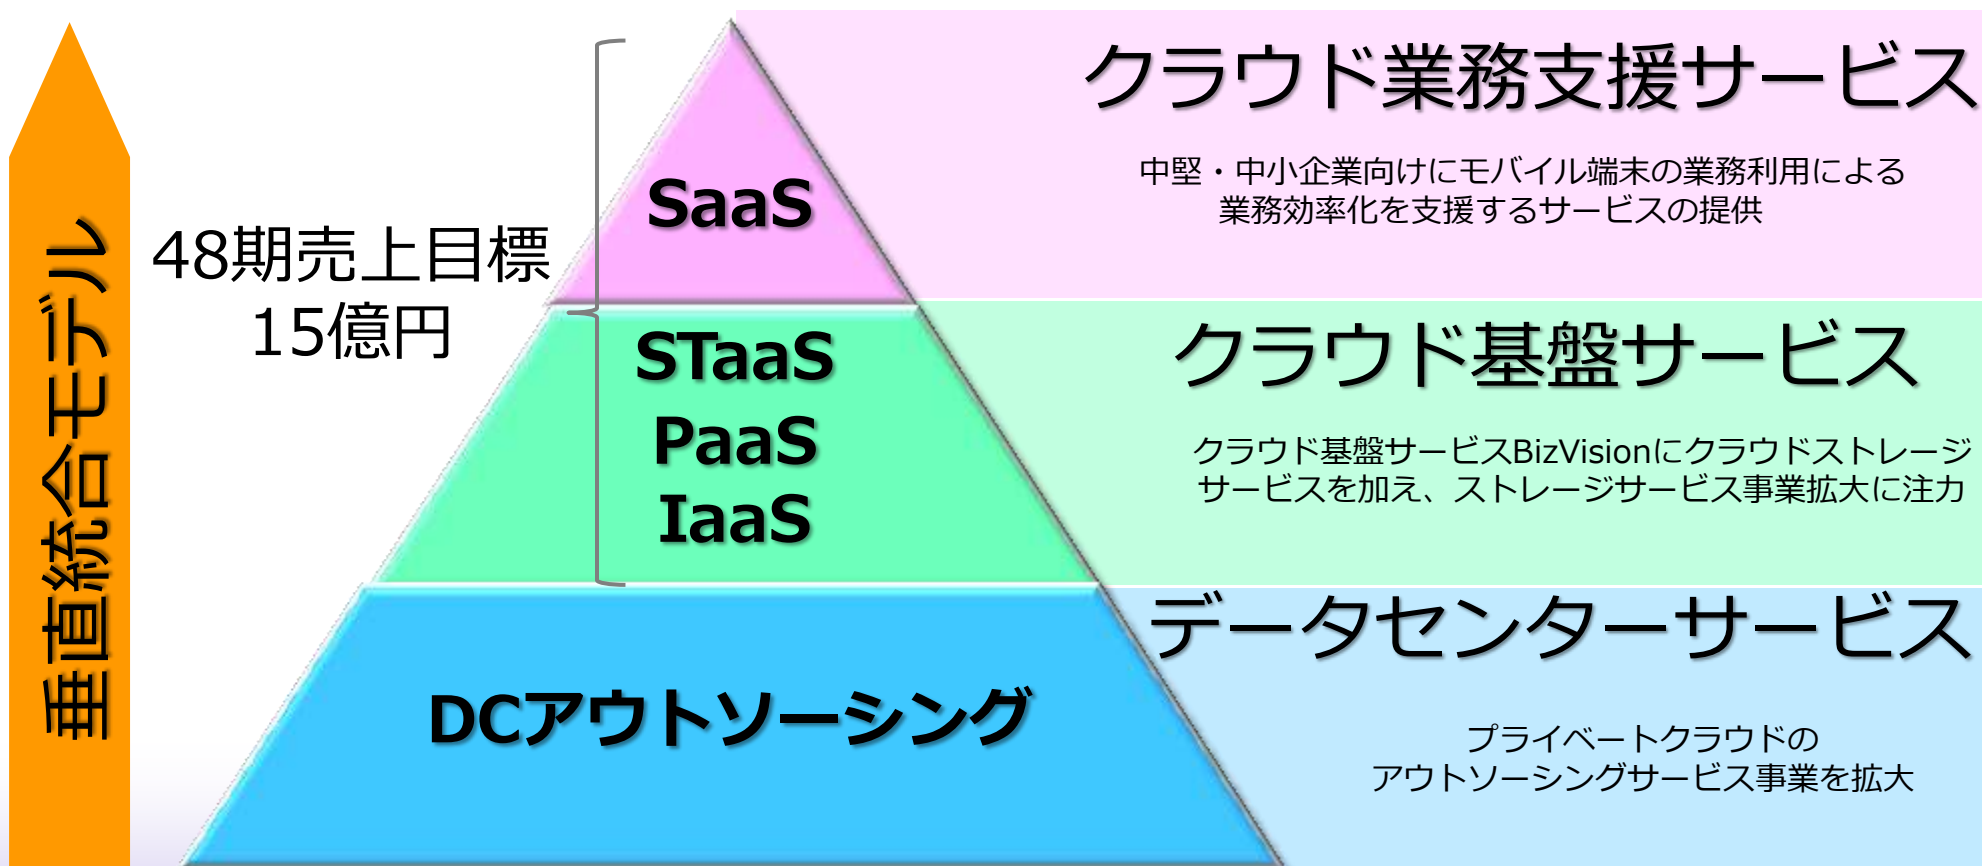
垂直統合モデル

48期売上目標
15億円

SaaS

STaaS
PaaS
IaaS

DCアウトソーシング

クラウド業務支援サービス

中堅・中小企業向けにモバイル端末の業務利用による業務効率化を支援するサービスの提供

クラウド基盤サービス

クラウド基盤サービスBizVisionにクラウドストレージサービスを加え、ストレージサービス事業拡大に注力

データセンターサービス

プライベートクラウドの
アウトソーシングサービス事業を拡大